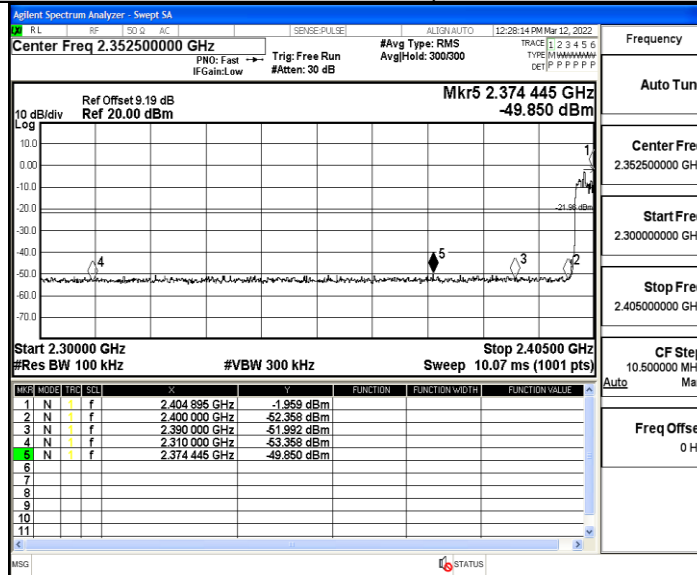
Agilent Spectrum Analyzer - Swept SA
RL RF 50 Ω AC SENSE:PULSE ALIGN AUTO 12:28:14 PM Mar 12, 2022
Center Freq 2.352500000 GHz
PNO: Fast
IFGain:Low
Trig: Free Run
#Atten: 30 dB
#Avg Type: RMS
Avg|Hold: 300/300
TRACE 1 2 3 4 5 6
TYPE M WWWWW
DET P P P P P P

Frequency

Ref Offset 9.19 dB
10 dB/div Ref 20.00 dBm
Log
Mkr5 2.374 445 GHz
-49.850 dBm

10.0
0.00
-10.0
-20.0
-30.0
-40.0
-50.0
-60.0
-70.0

1
-21.96 dBm
4
5
3
2

Start 2.30000 GHz
#Res BW 100 kHz
#VBW 300 kHz
Stop 2.40500 GHz
Sweep 10.07 ms (1001 pts)

| MKR | MODE | TRC | SCL | X | Y | FUNCTION | FUNCTION WIDTH | FUNCTION VALUE |
|---|---|---|---|---|---|---|---|---|
| 1 | N | 1 | f | 2.404 895 GHz | -1.959 dBm | | | |
| 2 | N | 1 | f | 2.400 000 GHz | -52.358 dBm | | | |
| 3 | N | 1 | f | 2.390 000 GHz | -51.992 dBm | | | |
| 4 | N | 1 | f | 2.310 000 GHz | -53.358 dBm | | | |
| 5 | N | 1 | f | 2.374 445 GHz | -49.850 dBm | | | |
| 6 | | | | | | | | |
| 7 | | | | | | | | |
| 8 | | | | | | | | |
| 9 | | | | | | | | |
| 10 | | | | | | | | |
| 11 | | | | | | | | |

Auto Tun
Center Fre
2.352500000 GH
Start Fre
2.300000000 GH
Stop Fre
2.405000000 GH
CF Ste
10.500000 MH
Auto Ma
Freq Offse
0 H

MSG
STATUS